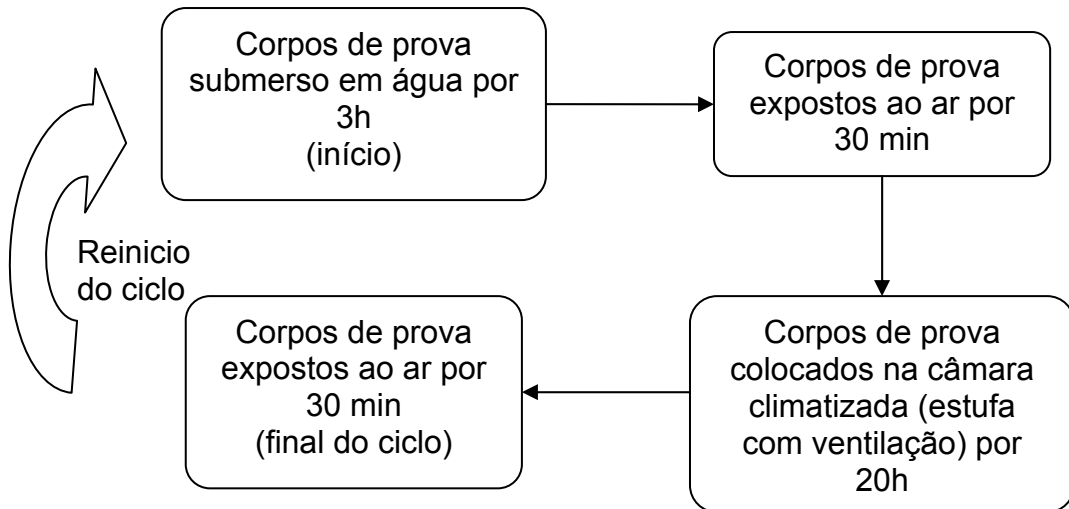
Corpos de prova submerso em água por 3h (início)

Corpos de prova expostos ao ar por 30 min

Corpos de prova colocados na câmara climatizada (estufa com ventilação) por 20h

Corpos de prova expostos ao ar por 30 min (final do ciclo)

Reinicio do ciclo